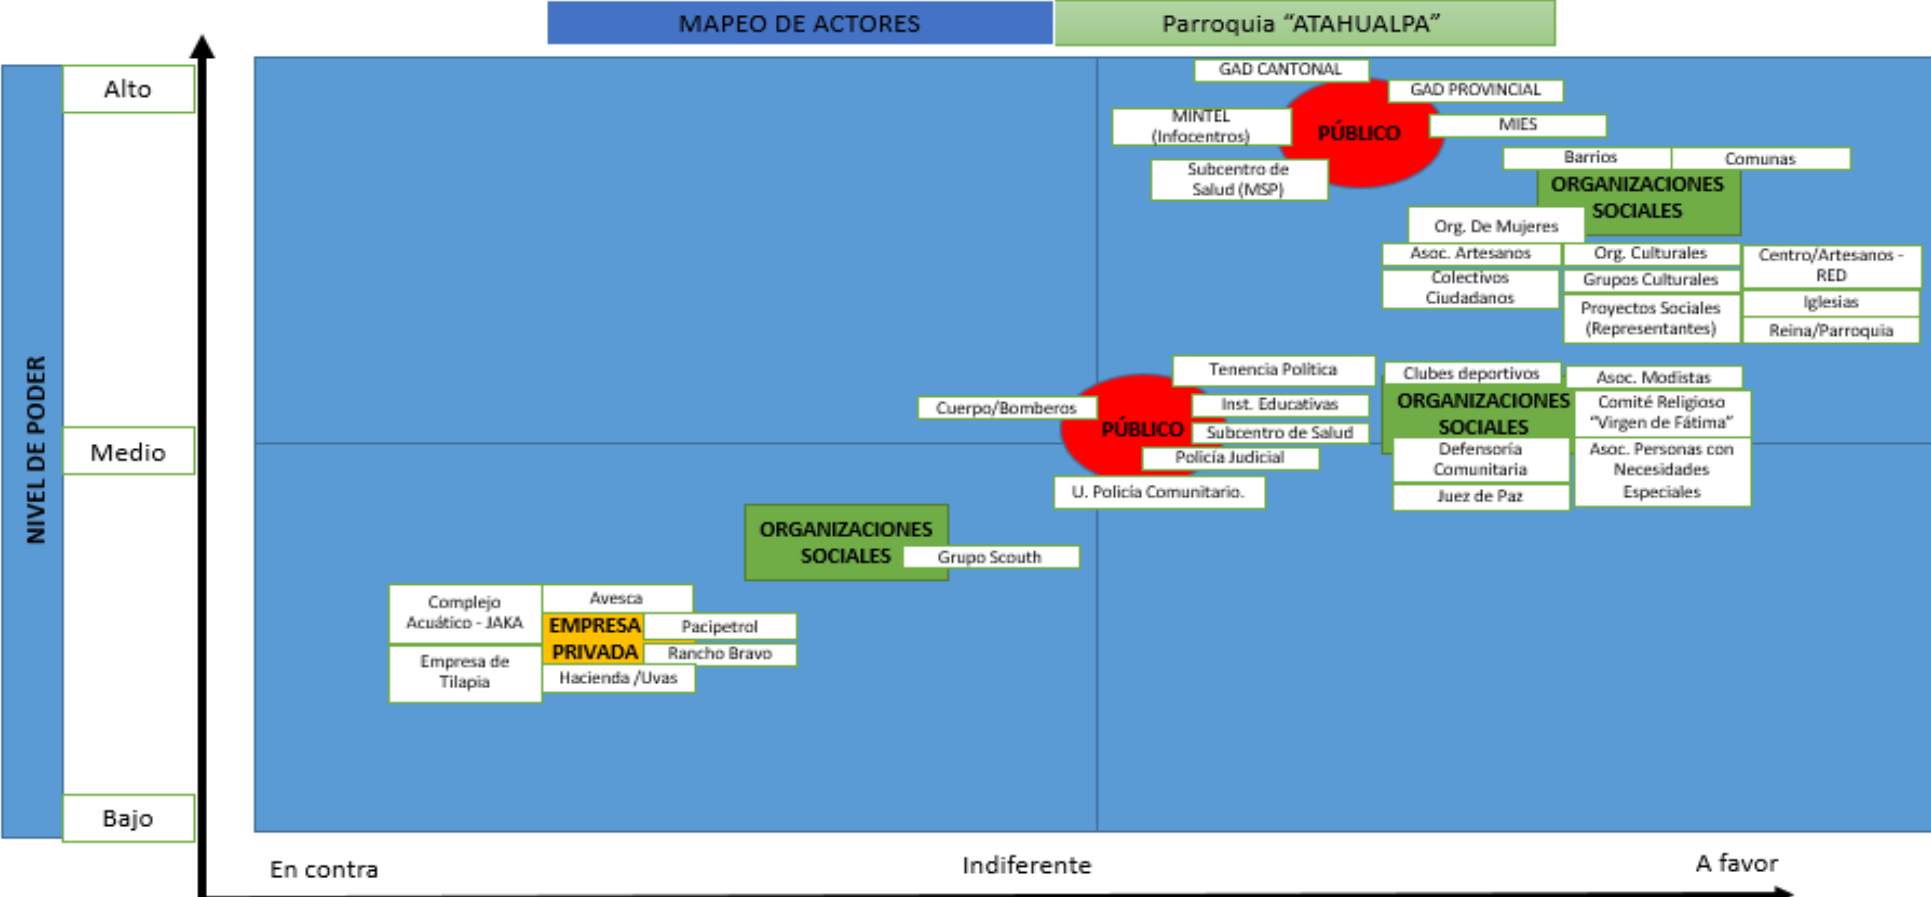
MAPEO DE ACTORES

Parroquia “ATAHUALPA”

NIVEL DE PODER

Alto

Medio

Bajo

GAD CANTONAL

GAD PROVINCIAL

MINTEL (Infocentros)

PÚBLICO

MIES

Subcentro de Salud (MSP)

Barrios

Comunas

ORGANIZACIONES SOCIALES

Org. De Mujeres

Asoc. Artesanos

Org. Culturales

Centro/Artesanos - RED

Colectivos Ciudadanos

Grupos Culturales

Iglesias

Proyectos Sociales (Representantes)

Reina/Parroquia

Tenencia Política

Clubes deportivos

Asoc. Modistas

Cuerpo/Bomberos

Inst. Educativas

ORGANIZACIONES SOCIALES

Comité Religioso “Virgen de Fátima”

PÚBLICO

Subcentro de Salud

Policía Judicial

Defensoría Comunitaria

Asoc. Personas con Necesidades Especiales

U. Policía Comunitario.

Juez de Paz

ORGANIZACIONES SOCIALES

Grupo Scouth

Complejo Acuático - JAKA

Avesca

EMPRESA PRIVADA

Pacipetrol

Rancho Bravo

Empresa de Tilapia

Hacienda /Uvas

En contra

Indiferente

A favor